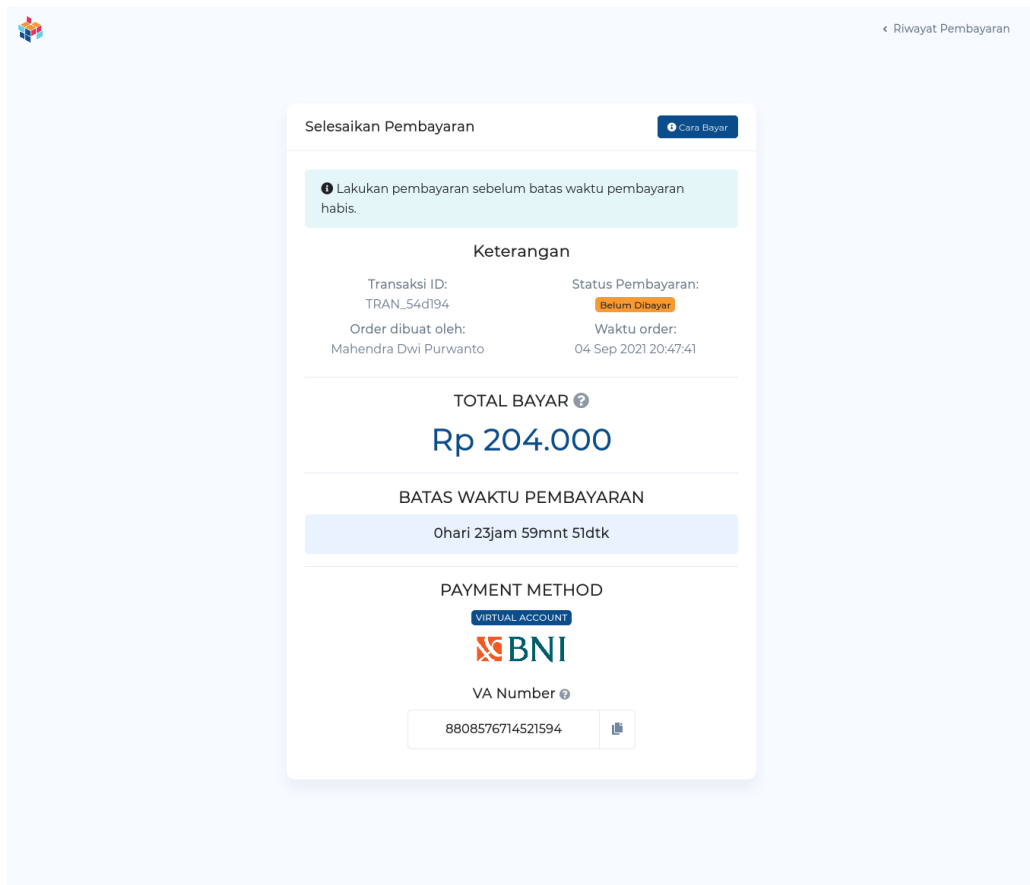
‹ Riwayat Pembayaran

Selesaikan Pembayaran

Cara Bayar

Lakukan pembayaran sebelum batas waktu pembayaran habis.

Keterangan

Transaksi ID:
TRAN_54d194

Status Pembayaran:
Belum Dibayar

Order dibuat oleh:
Mahendra Dwi Purwanto

Waktu order:
04 Sep 2021 20:47:41

TOTAL BAYAR

Rp 204.000

BATAS WAKTU PEMBAYARAN

0hari 23jam 59mnt 51dtk

PAYMENT METHOD

VIRTUAL ACCOUNT

BNI

VA Number

8808576714521594